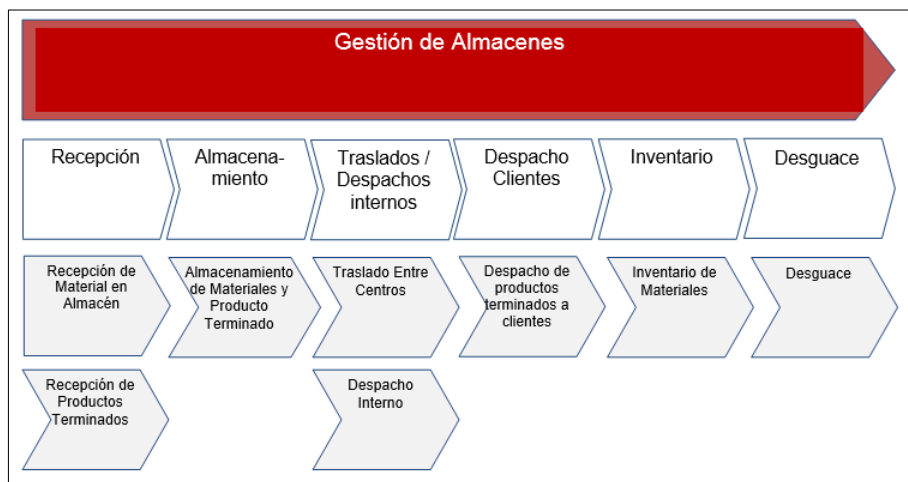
Gestión de Almacenes

Recepción

Almacenamiento

Traslados / Despachos internos

Despacho Clientes

Inventario

Desguace

Recepción de Material en Almacén

Almacenamiento de Materiales y Producto Terminado

Traslado Entre Centros

Despacho de productos terminados a clientes

Inventario de Materiales

Desguace

Recepción de Productos Terminados

Despacho Interno